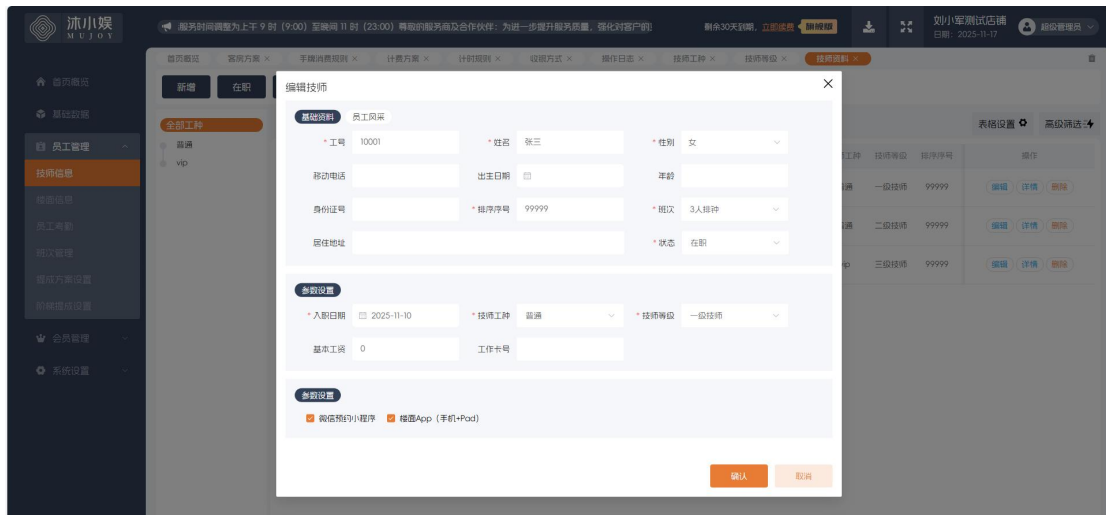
沐小娱 MUJOY

服务时间调整为上午 9 时（9:00）至晚间 11 时（23:00）尊敬的服务商及合作伙伴：为进一步提升服务质量，强化对客户的

剩余30天到期，立即续费 旗舰版

刘小军测试店铺 日期：2025-11-17 超级管理员

首页概览 客房方案 × 手牌消费规则 × 计费方案 × 计时规则 × 收银方式 × 操作日志 × 技师工种 × 技师等级 × 技师资料 ×

首页概览
基础数据
员工管理
技师信息
楼面信息
员工考勤
岗位管理
提成方案设置
阶梯提成设置
会员管理
系统设置

新增 在职

全部工种
普通
vip

表格设置 高级筛选

工种 技师等级 排序序号 操作
普通 一级技师 99999 编辑 详情 删除
普通 二级技师 99999 编辑 详情 删除
vip 三级技师 99999 编辑 详情 删除

编辑技师

基础资料 员工风采

* 工号 10001
* 姓名 张三
* 性别 女
移动电话
出生日期
年龄
身份证号
* 排序序号 99999
* 班次 3人排钟
居住地址
* 状态 在职

参数设置

* 入职日期 2025-11-10
* 技师工种 普通
* 技师等级 一级技师
基本工资 0
工作卡号

参数设置

微信预约小程序 楼面App（手机+Pad）

确认 取消